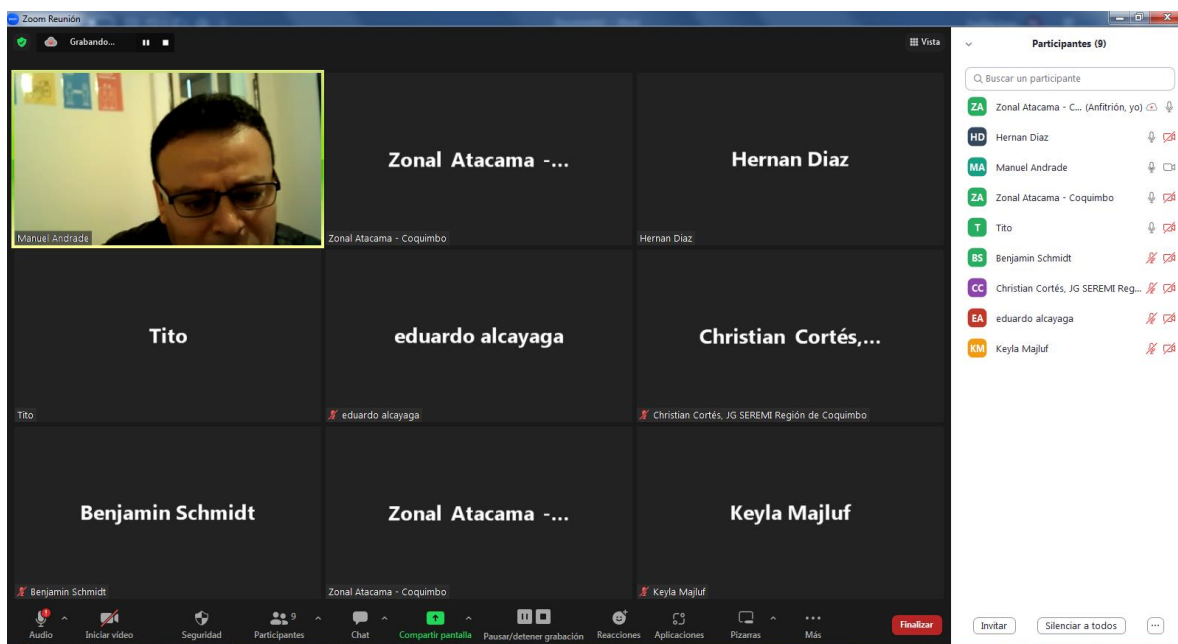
Zoom Reunión

Grabando...

Vista

Manuel Andrade

Zonal Atacama -...

Zonal Atacama - Coquimbo

Hernan Diaz

Hernan Diaz

Tito

Tito

eduardo alcayaga

eduardo alcayaga

Christian Cortés,...

Christian Cortés, JG SEREMI Región de Coquimbo

Benjamin Schmidt

Benjamin Schmidt

Zonal Atacama -...

Zonal Atacama - Coquimbo

Keyla Majluf

Keyla Majluf

Audio | Iniciar video | Seguridad | 9 Participantes | Chat | Compartir pantalla | Pausar/detener grabación | Reacciones | Aplicaciones | Pizarras | Más | Finalizar

Participantes (9)

Buscar un participante

ZA Zonal Atacama - C... (Anfitrión, yo)
HD Hernan Diaz
MA Manuel Andrade
ZA Zonal Atacama - Coquimbo
T Tito
BS Benjamin Schmidt
CC Christian Cortés, JG SEREMI Reg...
EA eduardo alcayaga
KM Keyla Majluf

Invitar | Silenciar a todos | ...